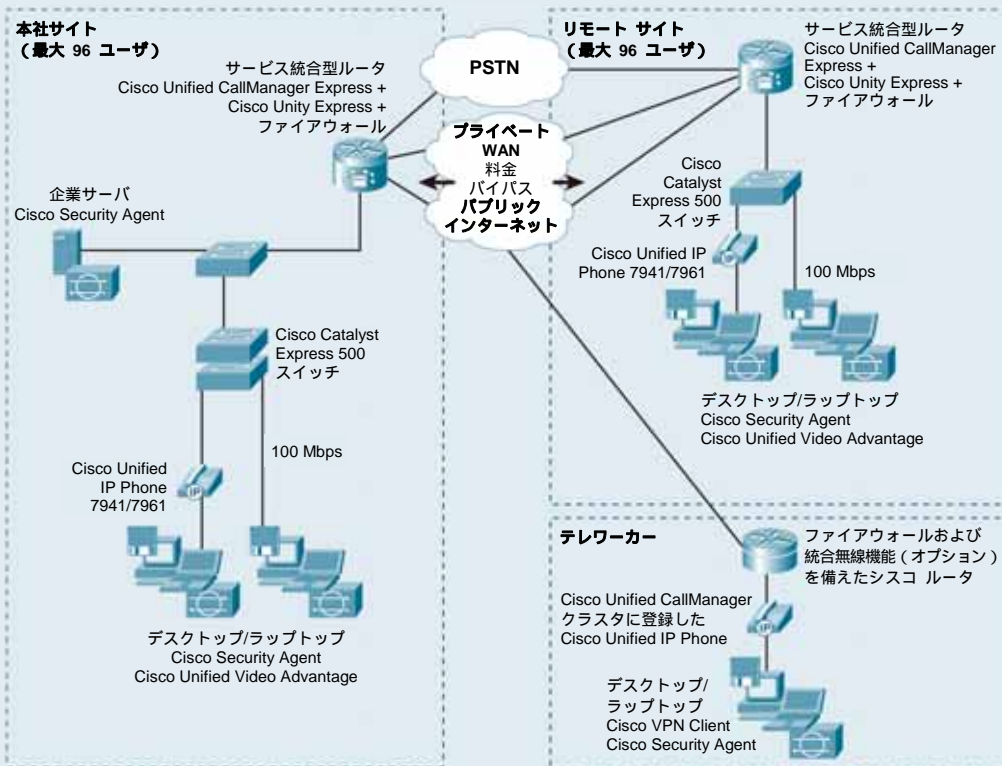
本社サイト
（最大 96 ユーザ）

サービス統合型ルータ
Cisco Unified CallManager Express +
Cisco Unity Express +
ファイアウォール

PSTN

プライベート
WAN
料金
バイパス
パブリック
インターネット

リモート サイト
（最大 96 ユーザ）

サービス統合型ルータ
Cisco Unified CallManager
Express +
Cisco Unity Express +
ファイアウォール

企業サーバ
Cisco Security Agent

Cisco
Catalyst
Express 500
スイッチ

Cisco Unified IP
Phone 7941/7961

100 Mbps

Cisco Catalyst
Express 500
スイッチ

デスクトップ/ラップトップ
Cisco Security Agent
Cisco Unified Video Advantage

100 Mbps

Cisco Unified
IP Phone
7941/7961

テレワーカー

ファイアウォールおよび
統合無線機能（オプション）
を備えたシスコ ルータ

Cisco Unified CallManager
クラスタに登録した
Cisco Unified IP Phone

デスクトップ/ラップトップ
Cisco Security Agent
Cisco Unified Video Advantage

デスクトップ/
ラップトップ
Cisco VPN Client
Cisco Security Agent